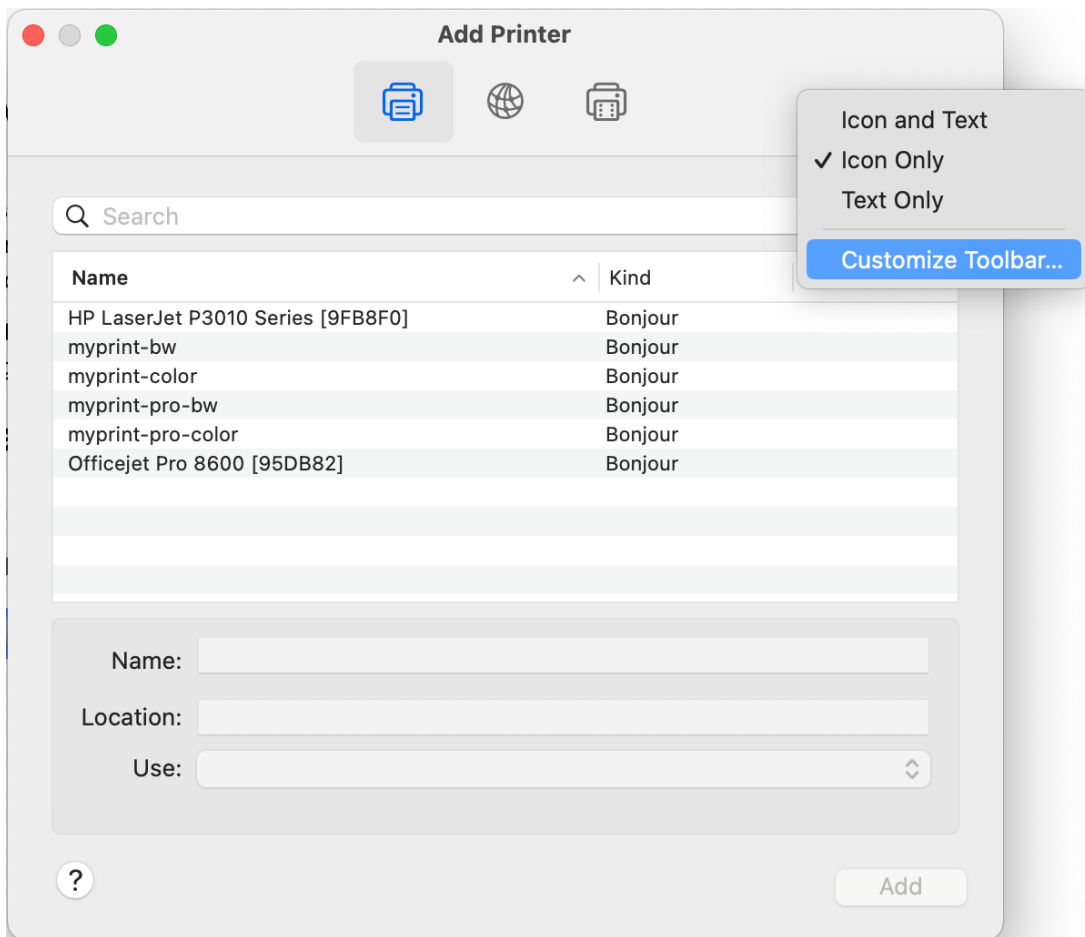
Add Printer

Icon and Text
✓ Icon Only
Text Only
Customize Toolbar...

Search

| Name | Kind |
|---|---|
| HP LaserJet P3010 Series [9FB8F0] | Bonjour |
| myprint-bw | Bonjour |
| myprint-color | Bonjour |
| myprint-pro-bw | Bonjour |
| myprint-pro-color | Bonjour |
| Officejet Pro 8600 [95DB82] | Bonjour |

Name:

Location:

Use:

?

Add